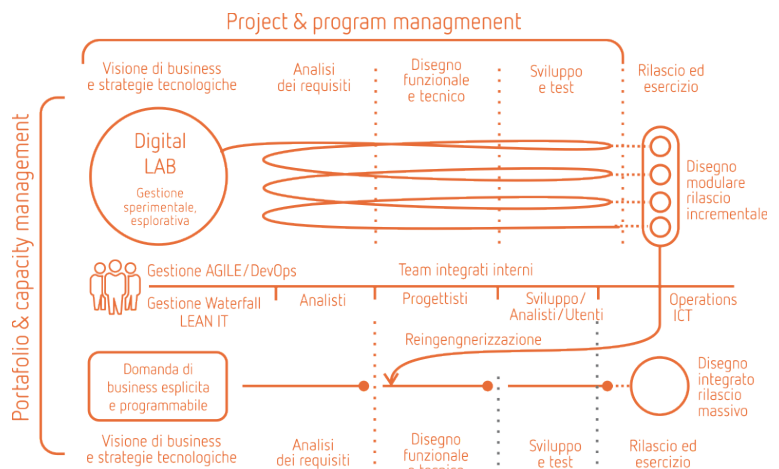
Project & program managnement

Visione di business e strategie tecnologiche

Analisi dei requisiti

Disegno funzionale e tecnico

Sviluppo e test

Rilascio ed esercizio

Portafolio & capacity management

Digital LAB

Gestione sperimentale, esplorativa

Disegno modulare rilascio incrementale

Gestione AGILE/DevOps

Team integrati interni

Gestione Waterfall LEAN IT

Analisti

Progettisti

Sviluppo/ Analisti/Utenti

Operations ICT

Reingengnerizzazione

Domanda di business esplicita e programmabile

Disegno integrato rilascio massivo

Visione di business e strategie tecnologiche

Analisi dei requisiti

Disegno funzionale e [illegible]

Sviluppo e test

Rilascio ed esercizio